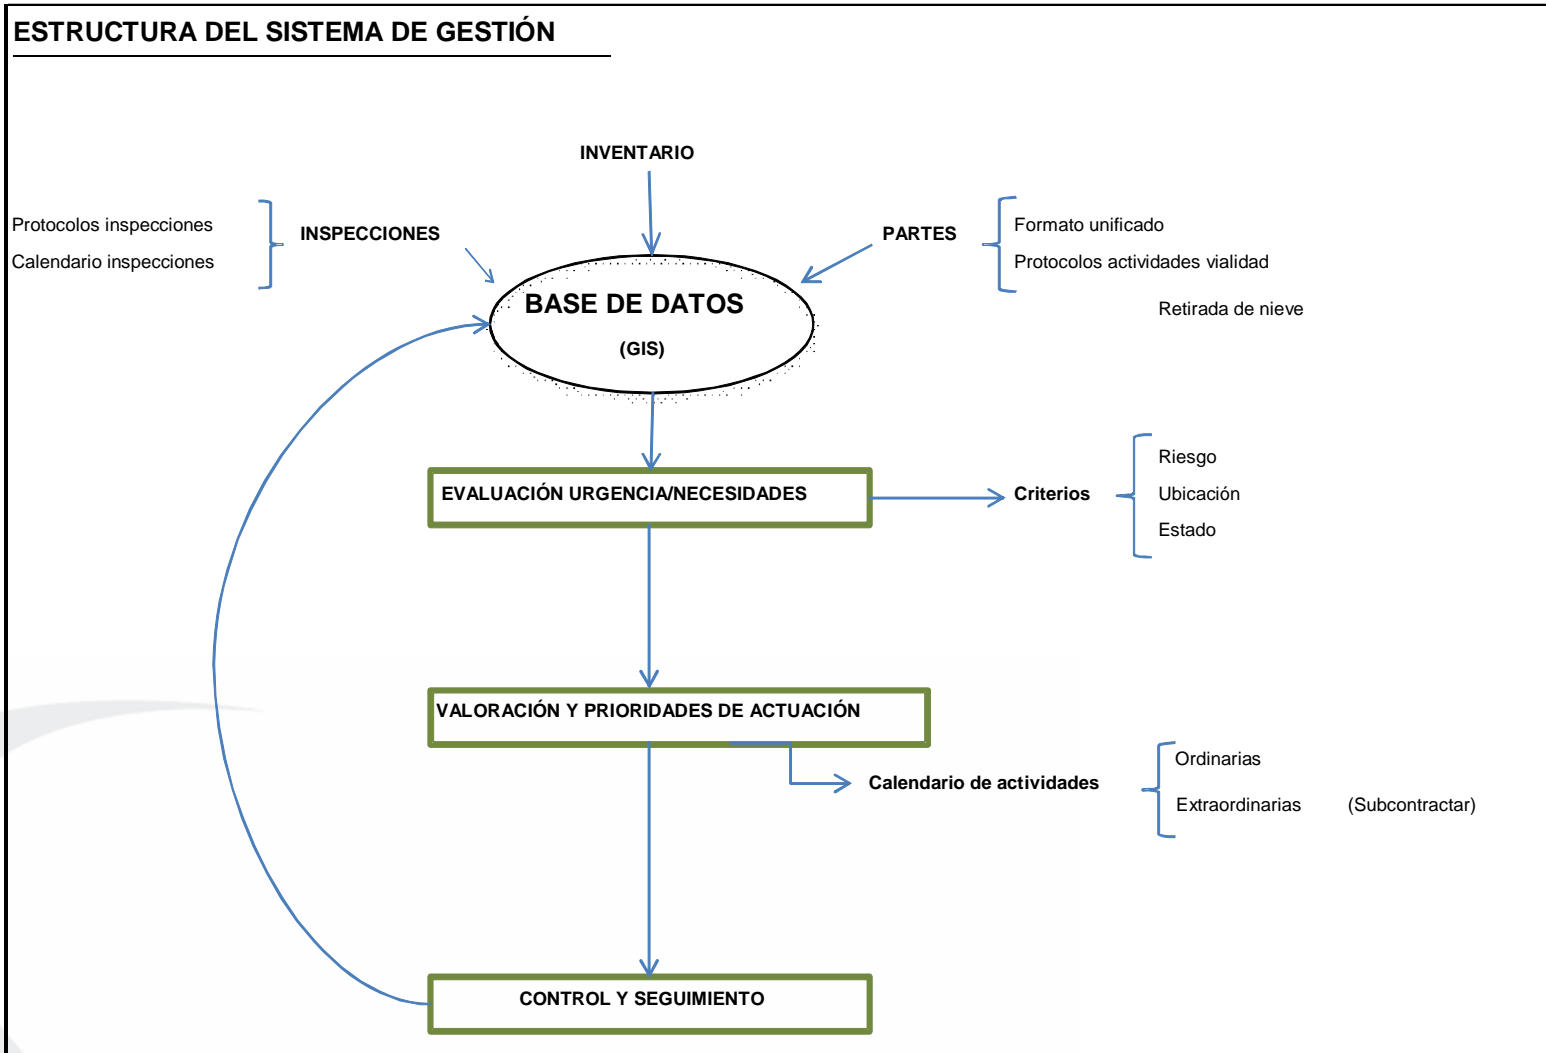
ESTRUCTURA DEL SISTEMA DE GESTIÓN

INVENTARIO

Protocolos inspecciones
Calendario inspecciones

INSPECCIONES

PARTES

Formato unificado
Protocolos actividades vialidad

Retirada de nieve

BASE DE DATOS
(GIS)

EVALUACIÓN URGENCIA/NECESIDADES

Criterios

Riesgo
Ubicación
Estado

VALORACIÓN Y PRIORIDADES DE ACTUACIÓN

Calendario de actividades

Ordinarias
Extraordinarias (Subcontractar)

CONTROL Y SEGUIMIENTO